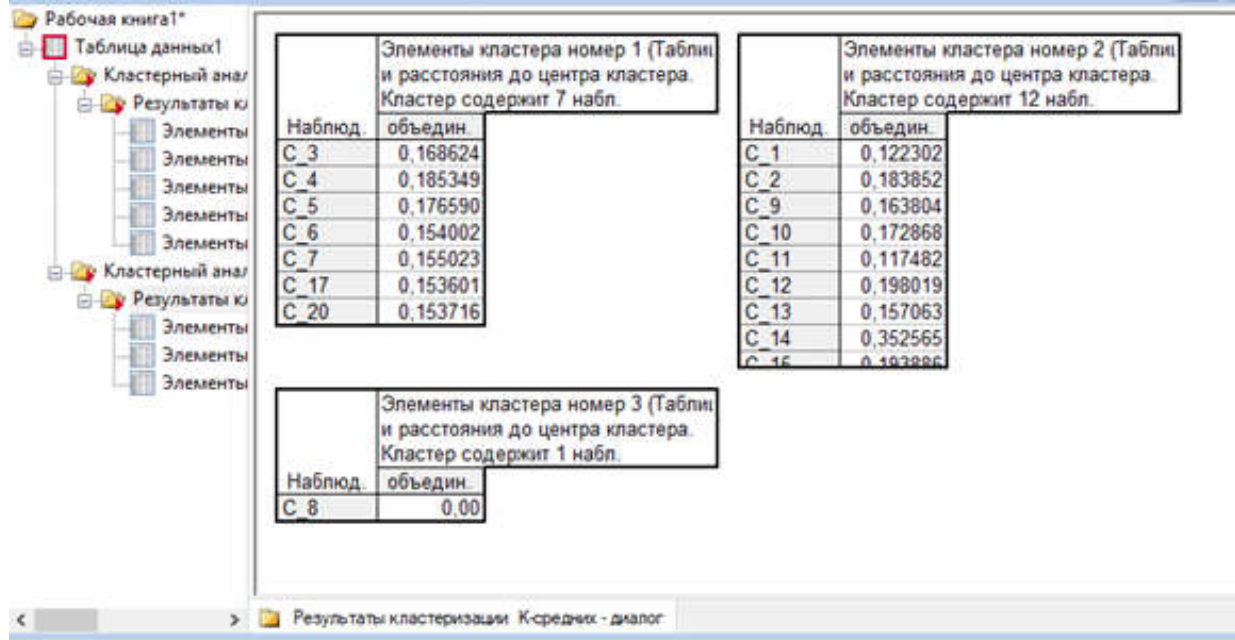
Рабочая книга1*
Таблица данных1
Кластерный анал
Результаты кл
Элементы
Элементы
Элементы
Элементы
Элементы
Кластерный анал
Результаты кл
Элементы
Элементы
Элементы

Элементы кластера номер 1 (Таблиц
и расстояния до центра кластера.
Кластер содержит 7 набл.

| Наблюд. | объедин. |
|---|---|
| C_3 | 0,168624 |
| C_4 | 0,185349 |
| C_5 | 0,176590 |
| C_6 | 0,154002 |
| C_7 | 0,155023 |
| C_17 | 0,153601 |
| C_20 | 0,153716 |

Элементы кластера номер 2 (Таблиц
и расстояния до центра кластера.
Кластер содержит 12 набл.

| Наблюд. | объедин. |
|---|---|
| C_1 | 0,122302 |
| C_2 | 0,183852 |
| C_9 | 0,163804 |
| C_10 | 0,172868 |
| C_11 | 0,117482 |
| C_12 | 0,198019 |
| C_13 | 0,157063 |
| C_14 | 0,352565 |
| C_15 | 0,193886 |

Элементы кластера номер 3 (Таблиц
и расстояния до центра кластера.
Кластер содержит 1 набл.

| Наблюд. | объедин. |
|---|---|
| C_8 | 0,00 |

Результаты кластеризации К-средних - диалог